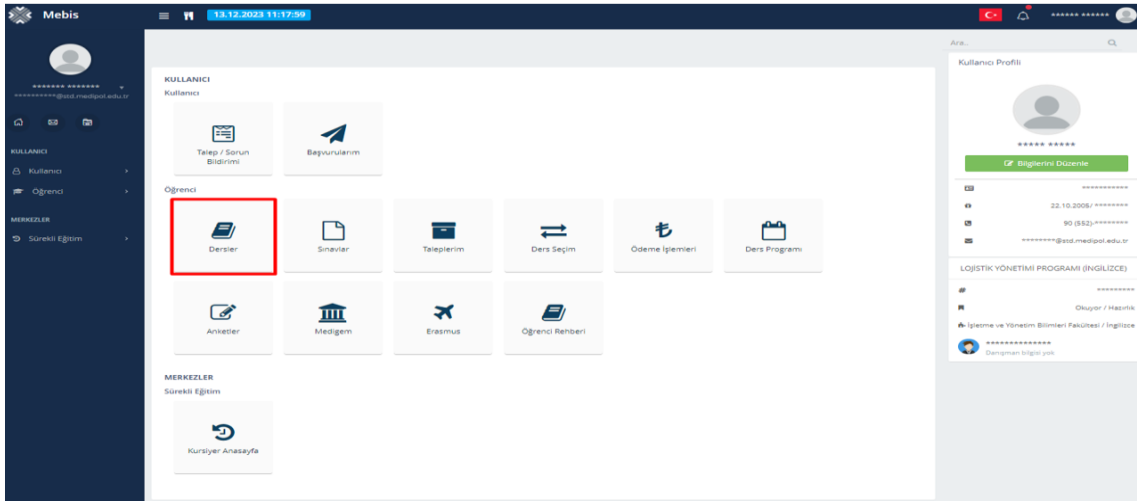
Mebis

13.12.2023 11:17:59

****** ******

******* *******
**********@std.medipol.edu.tr

KULLANICI
Kullanıcı
Öğrenci

MERKEZLER
Sürekli Eğitim

KULLANICI
Kullanıcı

Talep / Sorun Bildirimi

Başvurularım

Öğrenci

Dersler

Sınavlar

Taleplerim

Ders Seçim

Ödeme İşlemleri

Ders Programı

Anketler

Medigem

Erasmus

Öğrenci Rehberi

MERKEZLER
Sürekli Eğitim

Kursiyer Anasayfa

Ara..

Kullanıcı Profili

***** *****

Bilgilerini Düzenle

***********

22.10.2005/ ********

90 (552)-********

*********@std.medipol.edu.tr

LOJİSTİK YÖNETİMİ PROGRAMI (İNGİLİZCE)

*********

Okuyor / Hazırlık

İşletme ve Yönetim Bilimleri Fakültesi / İngilizce

***************
Danışman bilgisi yok